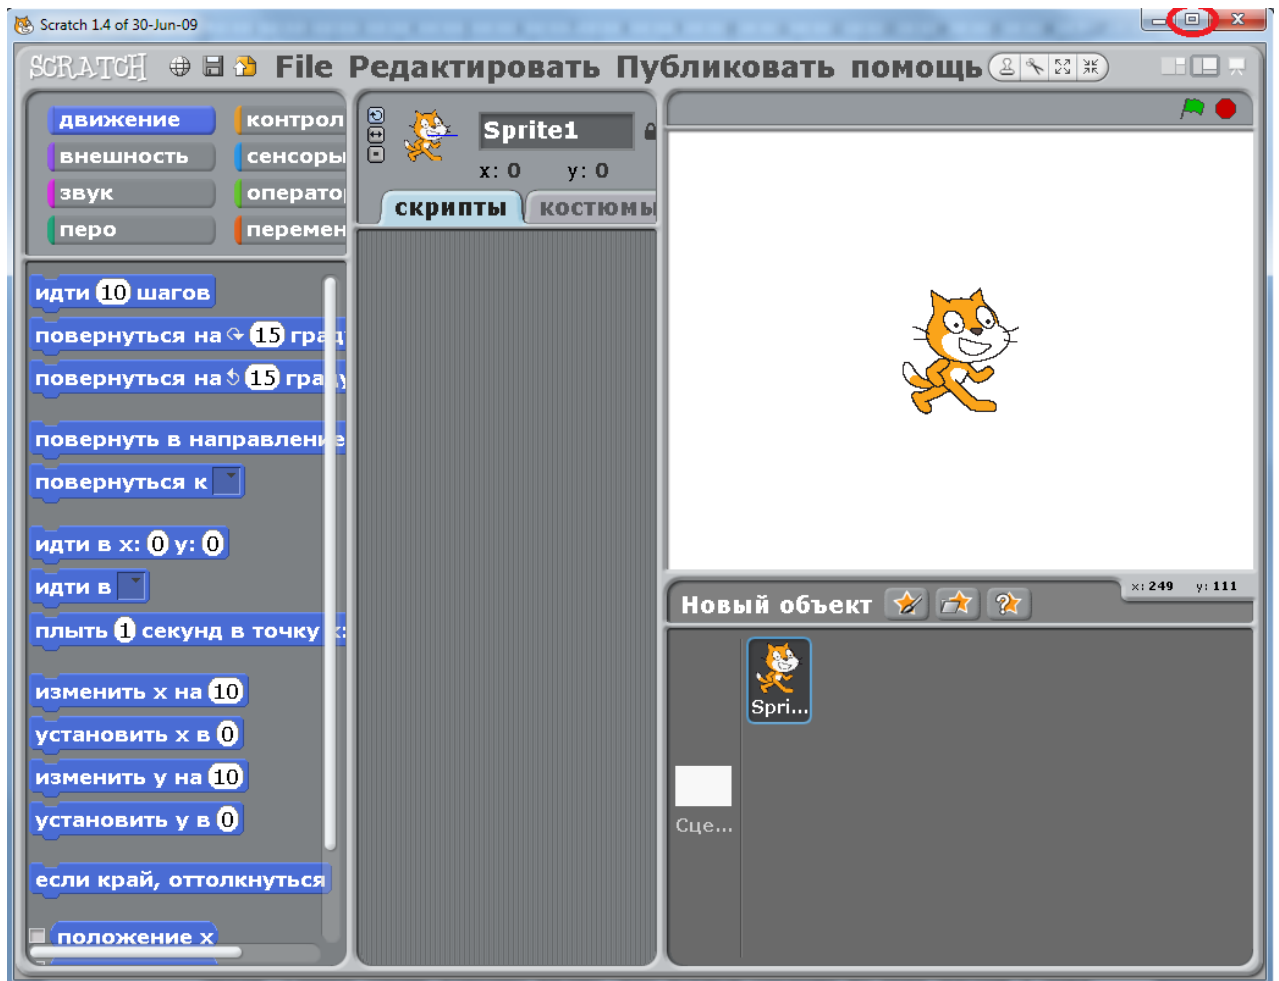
Scratch 1.4 of 30-Jun-09

SCRATCH File Редактировать Публиковать помощь

движение
внешность
звук
перо
контрол
сенсоры
операто
перемен

идти 10 шагов
повернуться на 15 гра
повернуться на 15 гра
повернуть в направлени
повернуться к
идти в x: 0 y: 0
идти в
плыть 1 секунд в точку x:
изменить x на 10
установить x в 0
изменить y на 10
установить y в 0
если край, оттолкнуться
положение x

Sprite1
x: 0 y: 0
скрипты
костюмы

Новый объект
x: 249 y: 111
Spri...
Сце...